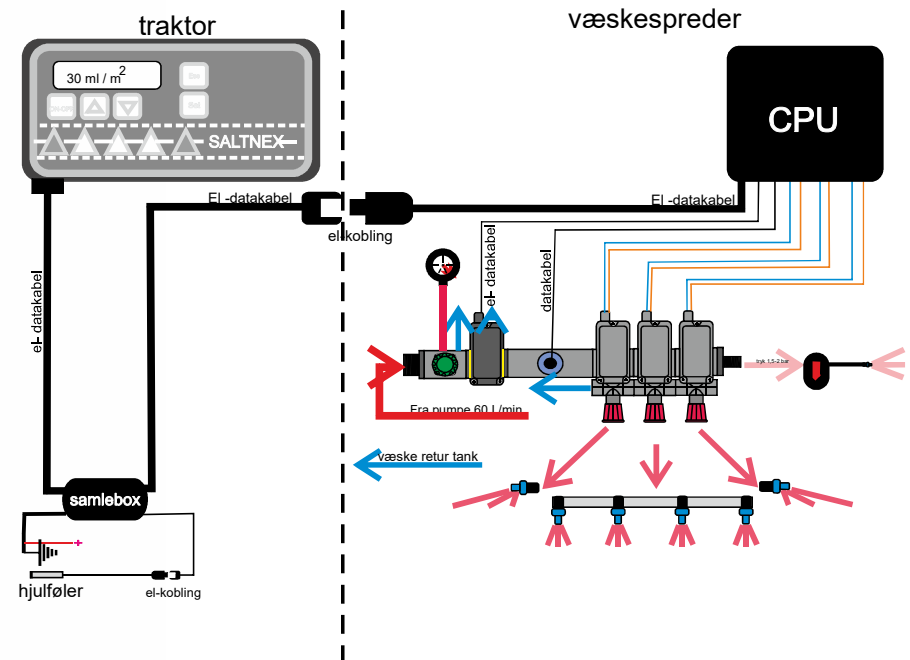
traktor

væskespreder

30 ml / m$^2$

SALTNEX

CPU

El -datakabel

El -datakabel

el-kobling

el- datakabel

datakabel

el- datakabel

Fra pumpe 60 L/min

Tryk 1,5-2 bar

væske retur tank

samlebox

+

hjulføler

el-kobling